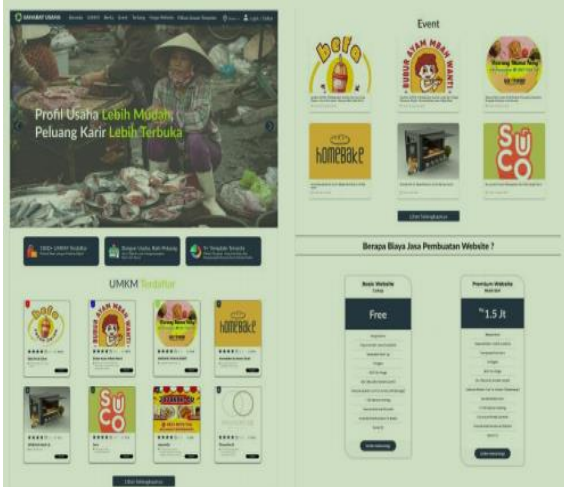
Profil Usaha Lebih Mudah
Peluang Karir Lebih Terbuka

UMKM Terdaftar

bero
BUBUR AYAM MBAH WANTI
homebake
SUCO

Event

bero
BUBUR AYAM MBAH WANTI
homebake
SUCO

Berapa Biaya Jasa Pembuatan Website ?

Basic Website

Free

Premium Website

1.5 Jt